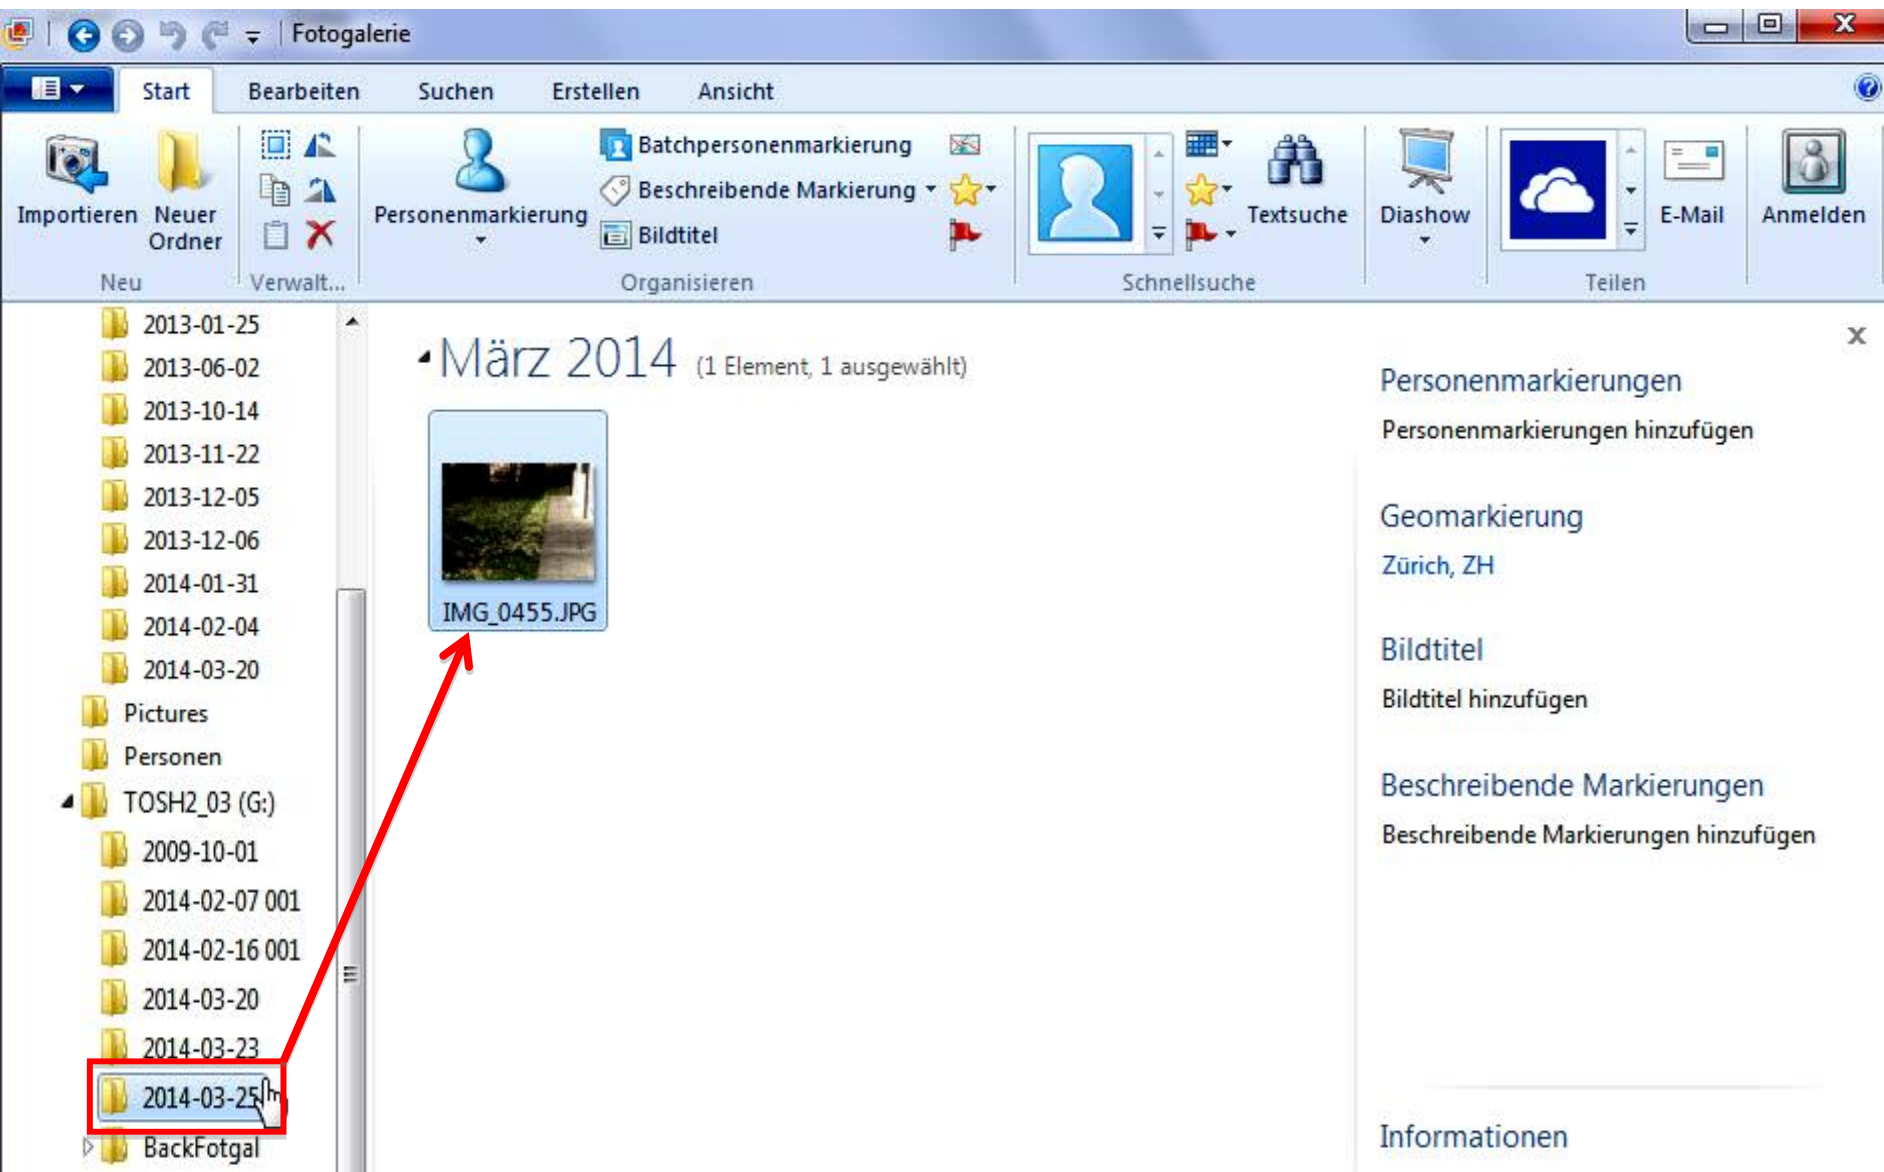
Fotogalerie

Start Bearbeiten Suchen Erstellen Ansicht

Importieren Neuer Ordner
Neu
Verwalt...
Personenmarkierung
Batchpersonenmarkierung
Beschreibende Markierung
Bildtitel
Organisieren
Textsuche
Schnellsuche
Diashow
E-Mail
Teilen
Anmelden

2013-01-25
2013-06-02
2013-10-14
2013-11-22
2013-12-05
2013-12-06
2014-01-31
2014-02-04
2014-03-20
Pictures
Personen
TOSH2_03 (G:)
2009-10-01
2014-02-07 001
2014-02-16 001
2014-03-20
2014-03-23
2014-03-2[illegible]
BackFotgal

März 2014 (1 Element, 1 ausgewählt)

IMG_0455.JPG

Personenmarkierungen
Personenmarkierungen hinzufügen

Geomarkierung
Zürich, ZH

Bildtitel
Bildtitel hinzufügen

Beschreibende Markierungen
Beschreibende Markierungen hinzufügen

Informationen